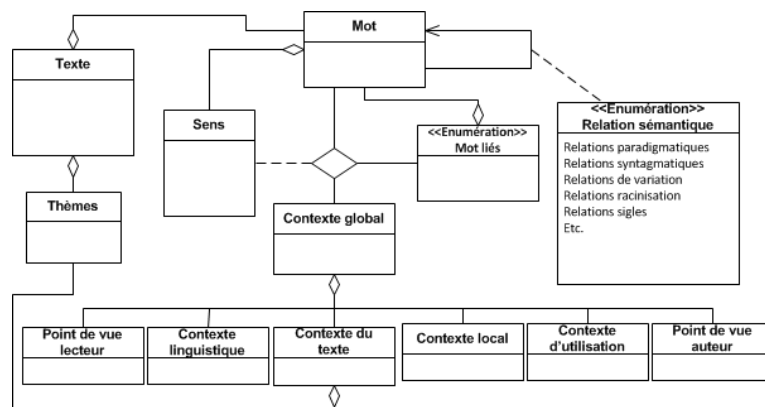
Mot

Texte

Sens

<<Enumération>>
Mot liés

<<Enumération>>
Relation sémantique

Relations paradigmatiques
Relations syntagmatiques
Relations de variation
Relations racinisation
Relations sigles
Etc.

Thèmes

Contexte global

Point de vue lecteur

Contexte linguistique

Contexte du texte

Contexte local

Contexte d'utilisation

Point de vue auteur